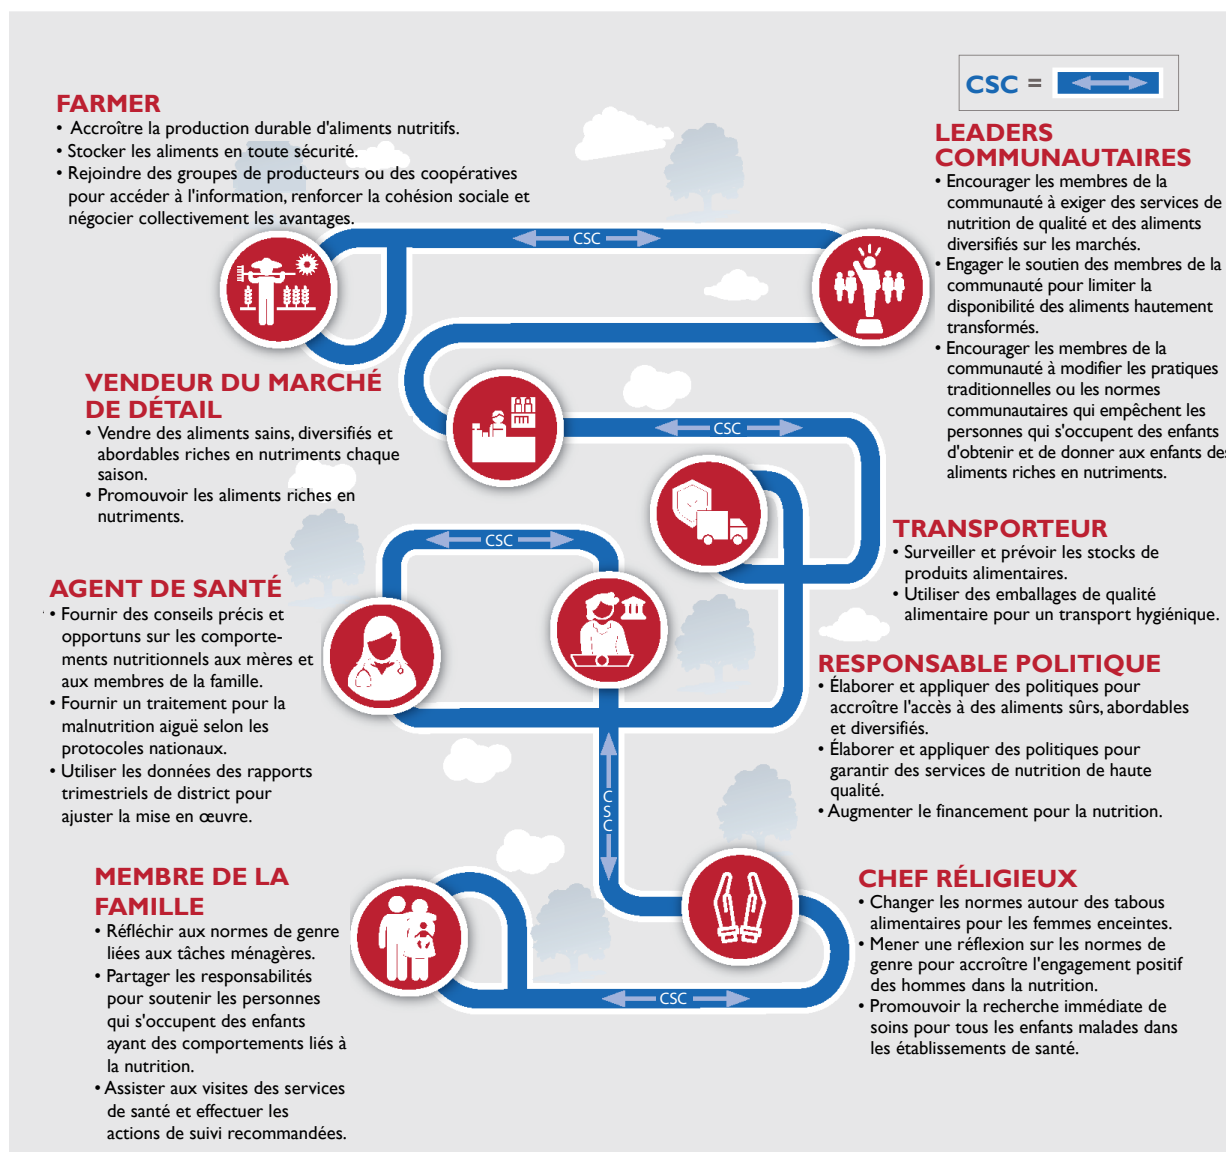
CSC =

FARMER
• Accroître la production durable d'aliments nutritifs.
• Stocker les aliments en toute sécurité.
• Rejoindre des groupes de producteurs ou des coopératives pour accéder à l'information, renforcer la cohésion sociale et négocier collectivement les avantages.

LEADERS COMMUNAUTAIRES
• Encourager les membres de la communauté à exiger des services de nutrition de qualité et des aliments diversifiés sur les marchés.
• Engager le soutien des membres de la communauté pour limiter la disponibilité des aliments hautement transformés.
• Encourager les membres de la communauté à modifier les pratiques traditionnelles ou les normes communautaires qui empêchent les personnes qui s'occupent des enfants d'obtenir et de donner aux enfants des aliments riches en nutriments.

CSC

VENDEUR DU MARCHÉ DE DÉTAIL
• Vendre des aliments sains, diversifiés et abordables riches en nutriments chaque saison.
• Promouvoir les aliments riches en nutriments.

CSC

TRANSPORTEUR
• Surveiller et prévoir les stocks de produits alimentaires.
• Utiliser des emballages de qualité alimentaire pour un transport hygiénique.

CSC

AGENT DE SANTÉ
• Fournir des conseils précis et opportuns sur les comportements nutritionnels aux mères et aux membres de la famille.
• Fournir un traitement pour la malnutrition aiguë selon les protocoles nationaux.
• Utiliser les données des rapports trimestriels de district pour ajuster la mise en œuvre.

RESPONSABLE POLITIQUE
• Élaborer et appliquer des politiques pour accroître l'accès à des aliments sûrs, abordables et diversifiés.
• Élaborer et appliquer des politiques pour garantir des services de nutrition de haute qualité.
• Augmenter le financement pour la nutrition.

CSC

MEMBRE DE LA FAMILLE
• Réfléchir aux normes de genre liées aux tâches ménagères.
• Partager les responsabilités pour soutenir les personnes qui s'occupent des enfants ayant des comportements liés à la nutrition.
• Assister aux visites des services de santé et effectuer les actions de suivi recommandées.

CHEF RÉLIGIEUX
• Changer les normes autour des tabous alimentaires pour les femmes enceintes.
• Mener une réflexion sur les normes de genre pour accroître l'engagement positif des hommes dans la nutrition.
• Promouvoir la recherche immédiate de soins pour tous les enfants malades dans les établissements de santé.

CSC